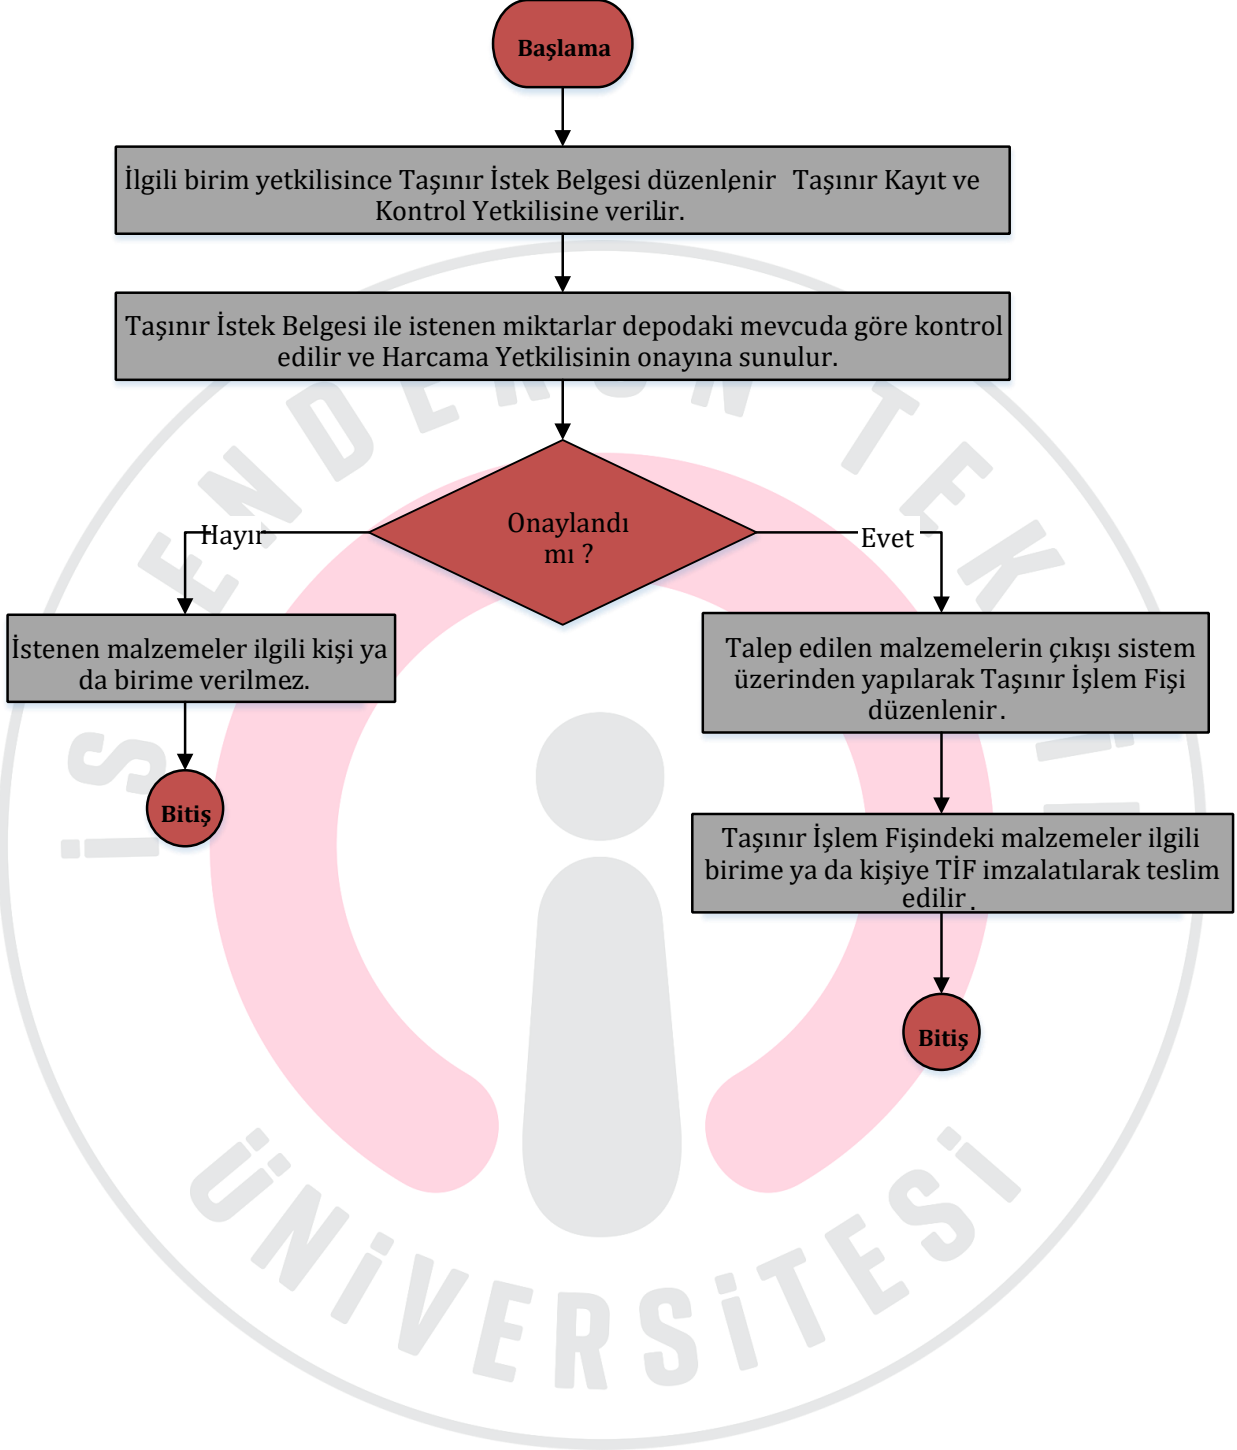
Başlama

İlgili birim yetkilisince Taşınır İstek Belgesi düzenlenir Taşınır Kayıt ve Kontrol Yetkilisine verilir.

Taşınır İstek Belgesi ile istenen miktarlar depodaki mevcuda göre kontrol edilir ve Harcama Yetkilisinin onayına sunulur.

Onaylandı mı ?

Hayır

Evet

İstenen malzemeler ilgili kişi ya da birime verilmez.

Bitiş

Talep edilen malzemelerin çıkışı sistem üzerinden yapılarak Taşınır İşlem Fişi düzenlenir.

Taşınır İşlem Fişindeki malzemeler ilgili birime ya da kişiye TİF imzalatılarak teslim edilir.

Bitiş

İSKENDERUN TEKNİK ÜNİVERSİTESİ